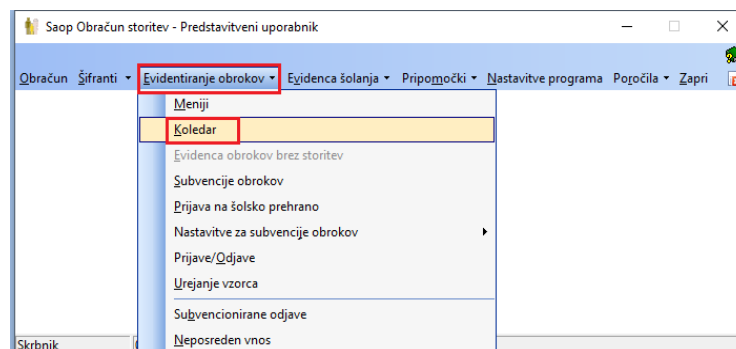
Saop Obračun storitev - Predstavitveni uporabnik

Obračun Šifranti ▾ Evidentiranje obrokov ▾ Evidenca šolanja ▾ Pripomočki ▾ Nastavitve programa Poročila ▾ Zapri

Meniji
Koledar
Evidenca obrokov brez storitev
Subvencije obrokov
Prijava na šolsko prehrano
Nastavitve za subvencije obrokov
Prijave/Odjave
Urejanje vzorca
Subvencionirane odjave
Neposreden vnos

Skrbnik